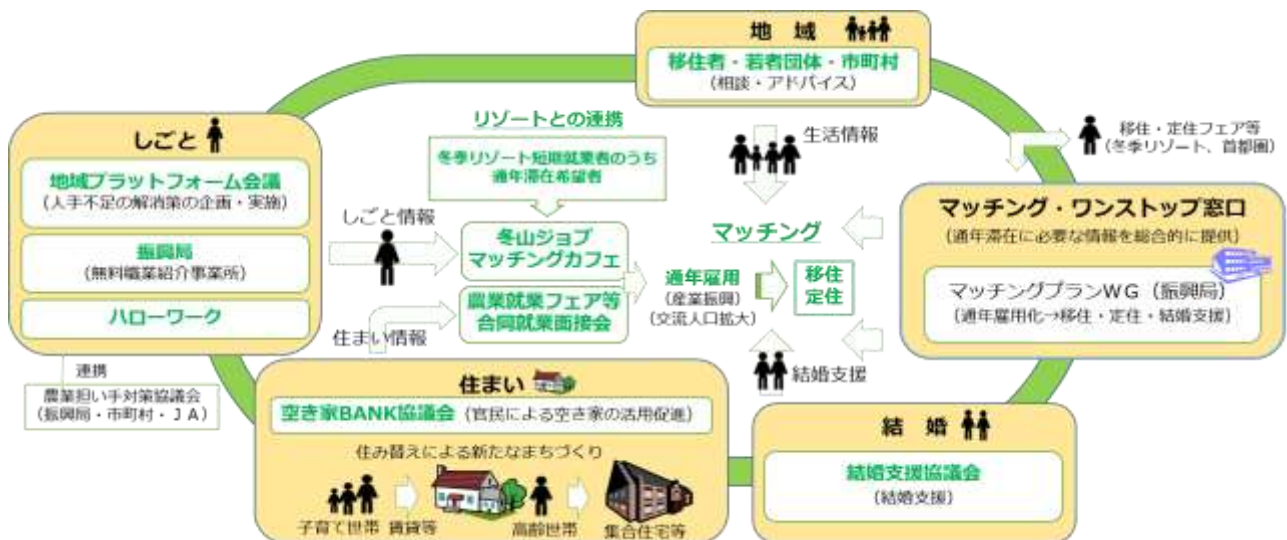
地 域

移住者・若者団体・市町村
（相談・アドバイス）

しごと

地域プラットフォーム会議
（人手不足の解消策の企画・実施）

振興局
（無料職業紹介事業所）

ハローワーク

連携

農業担い手対策協議会
（振興局・市町村・ＪＡ）

リゾートとの連携

冬季リゾート短期就業者のうち通年滞在希望者

しごと情報

冬山ジョブマッチングカフェ

農業就業フェア等合同就業面接会

住まい情報

生活情報

マッチング

通年雇用
（産業振興）
（交流人口拡大）

移住定住

結婚支援

移住・定住フェア等
（冬季リゾート、首都圏）

マッチング・ワンストップ窓口
（通年滞在に必要な情報を総合的に提供）

マッチングプランＷＧ（振興局）
（通年雇用化→移住・定住・結婚支援）

住まい

空き家BANK協議会（官民による空き家の活用促進）

住み替えによる新たなまちづくり

子育て世帯　賃貸等　高齢世帯　集合住宅等

結 婚

結婚支援協議会
（結婚支援）